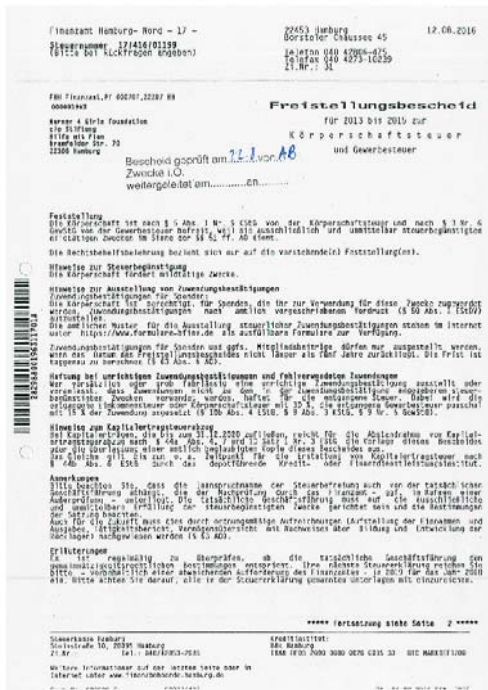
Finanzamt Hamburg- Nord - 17 -

Steuernummer 17/416/01159
(Bitte bei Rückfragen angeben)

22453 Hamburg
Borsteler Chaussee 45

Telefon 040 42806-425
Telefax 040 4273-10239
Zi.Nr.: 31

12.08.2016

FAN Finanzamt,PF 600707,22207 HH

Harmer 4 Girls Foundation
c/o Stiftung
Hilfe mit Plan
Bramfelder Str. 70
22305 Hamburg

Freistellungsbescheid
für 2013 bis 2015 zur
Körperschaftsteuer
und Gewerbesteuer

Bescheid geprüft am 22.8. von AB
Zwecke i.O.
weitergeleitet am............an............

Feststellung
Die Körperschaft ist nach § 5 Abs. 1 Nr. 9 KStG von der Körperschaftsteuer und nach § 3 Nr. 6 GewStG von der Gewerbesteuer befreit, weil sie ausschließlich und unmittelbar steuerbegünstigten mildtätigen Zwecken im Sinne der §§ 51 ff. AO dient.

Die Rechtsbehelfsbelehrung bezieht sich nur auf die vorstehende(n) Feststellung(en).

Hinweise zur Steuerbegünstigung
Die Körperschaft fördert mildtätige Zwecke.

Hinweise zur Ausstellung von Zuwendungsbestätigungen
Zuwendungsbestätigungen für Spenden:
Die Körperschaft ist berechtigt, für Spenden, die ihr zur Verwendung für diese Zwecke zugewendet werden, Zuwendungsbestätigungen nach amtlich vorgeschriebenen Vordruck (§ 50 Abs. 1 EStDV) auszustellen.
Die amtlichen Muster für die Ausstellung steuerlicher Zuwendungsbestätigungen stehen im Internet unter https://www.formulare-bfinv.de als ausfüllbare Formulare zur Verfügung.

Zuwendungsbestätigungen für Spenden und ggfs. Mitgliedsbeiträge dürfen nur ausgestellt werden, wenn das Datum des Freistellungsbescheides nicht länger als fünf Jahre zurückliegt. Die Frist ist taggenau zu berechnen (§ 63 Abs. 5 AO).

Haftung bei unrichtigen Zuwendungsbestätigungen und fehlverwendeten Zuwendungen
Wer vorsätzlich oder grob fahrlässig eine unrichtige Zuwendungsbestätigung ausstellt oder veranlasst, dass Zuwendungen nicht zu den in der Zuwendungsbestätigung angegebenen steuerbegünstigten Zwecken verwendet werden, haftet für die entgangene Steuer. Dabei wird die entgangene Einkommensteuer oder Körperschaftsteuer mit 30 % der Zuwendung, die entgangene Gewerbesteuer pauschal mit 15 % der Zuwendung angesetzt (§ 10b Abs. 4 EStG, § 9 Abs. 3 KStG, § 9 Nr. 5 GewStG).

Hinweis zum Kapitalertragsteuerabzug
Bei Kapitalerträgen, die bis zum 31.12.2020 zufließen, reicht für die Abstandnahme vom Kapitalertragsteuerabzug nach § 44a Abs. 4, 7 und 10 Satz 1 Nr. 3 EStG die Vorlage dieses Bescheides oder die Überlassung einer amtlich beglaubigten Kopie dieses Bescheides aus.
Das Gleiche gilt bis zum o. a. Zeitpunkt für die Erstattung von Kapitalertragsteuer nach § 44b Abs. 6 EStG durch das depotführende Kredit- oder Finanzdienstleistungsinstitut.

Anmerkungen
Bitte beachten Sie, dass die Inanspruchnahme der Steuerbefreiung auch von der tatsächlichen Geschäftsführung abhängt, die der Nachprüfung durch das Finanzamt - ggf. im Rahmen einer Außenprüfung - unterliegt. Die tatsächliche Geschäftsführung muss auf die ausschließliche und unmittelbare Erfüllung der steuerbegünstigten Zwecke gerichtet sein und die Bestimmungen der Satzung beachten.
Auch für die Zukunft muss dies durch ordnungsmäßige Aufzeichnungen (Aufstellung der Einnahmen und Ausgaben, Tätigkeitsbericht, Vermögensübersicht mit Nachweisen über Bildung und Entwicklung der Rücklagen) nachgewiesen werden (§ 63 AO).

Erläuterungen
Es ist regelmäßig zu überprüfen, ob die tatsächliche Geschäftsführung den gemeinnützigkeitsrechtlichen Bestimmungen entspricht. Ihre nächste Steuererklärung reichen Sie bitte - vorbehaltlich einer abweichenden Aufforderung des Finanzamtes - in 2019 für das Jahr 2018 ein. Bitte achten Sie darauf, alle in der Steuererklärung genannten Unterlagen mit einzureichen.

***** Fortsetzung siehe Seite 2 *****

Steuerkasse Hamburg
Steinstraße 10, 20095 Hamburg
Zi.Nr. Tel. 040/42853-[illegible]

Kreditinstitut:
Bbk Hamburg
IBAN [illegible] BIC MARKDEF1200

Weitere Informationen auf der letzten Seite oder im Internet unter www.finanzbehoerde.hamburg.de